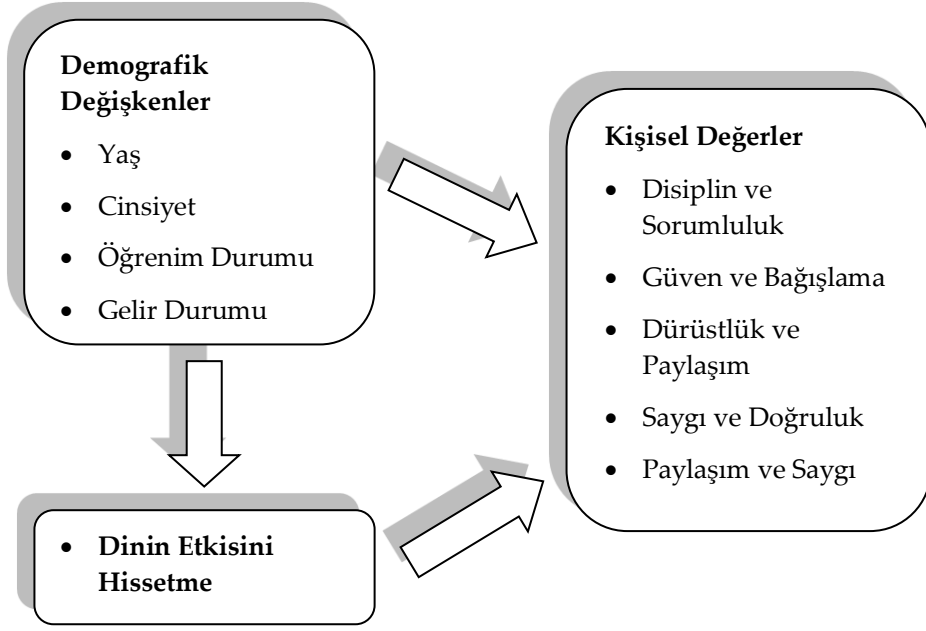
**Demografik Değişkenler**

- Yaş
- Cinsiyet
- Öğrenim Durumu
- Gelir Durumu

**Kişisel Değerler**

- Disiplin ve Sorumluluk
- Güven ve Bağışlama
- Dürüstlük ve Paylaşım
- Saygı ve Doğruluk
- Paylaşım ve Saygı

- **Dinin Etkisini Hissetme**